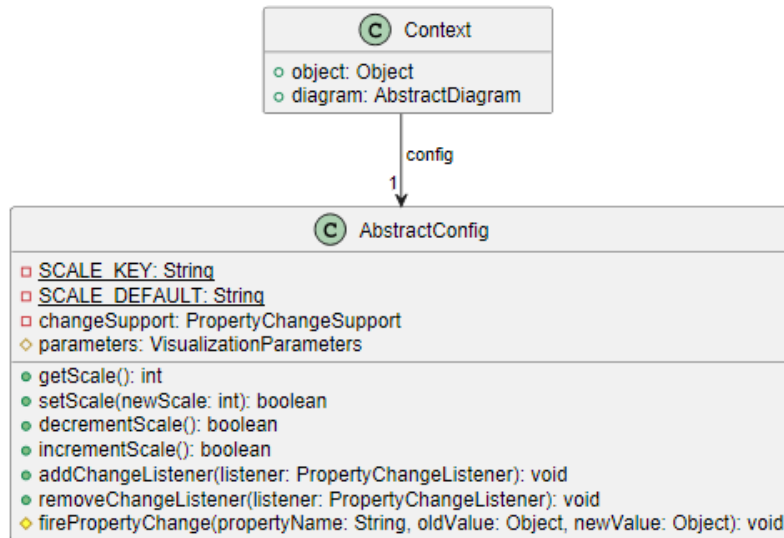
C Context

object: Object
diagram: AbstractDiagram

config

1

C AbstractConfig

SCALE_KEY: String
SCALE_DEFAULT: String
changeSupport: PropertyChangeSupport
parameters: VisualizationParameters

getScale(): int
setScale(newScale: int): boolean
decrementScale(): boolean
incrementScale(): boolean
addChangeListener(listener: PropertyChangeListener): void
removeChangeListener(listener: PropertyChangeListener): void
firePropertyChange(propertyName: String, oldValue: Object, newValue: Object): void